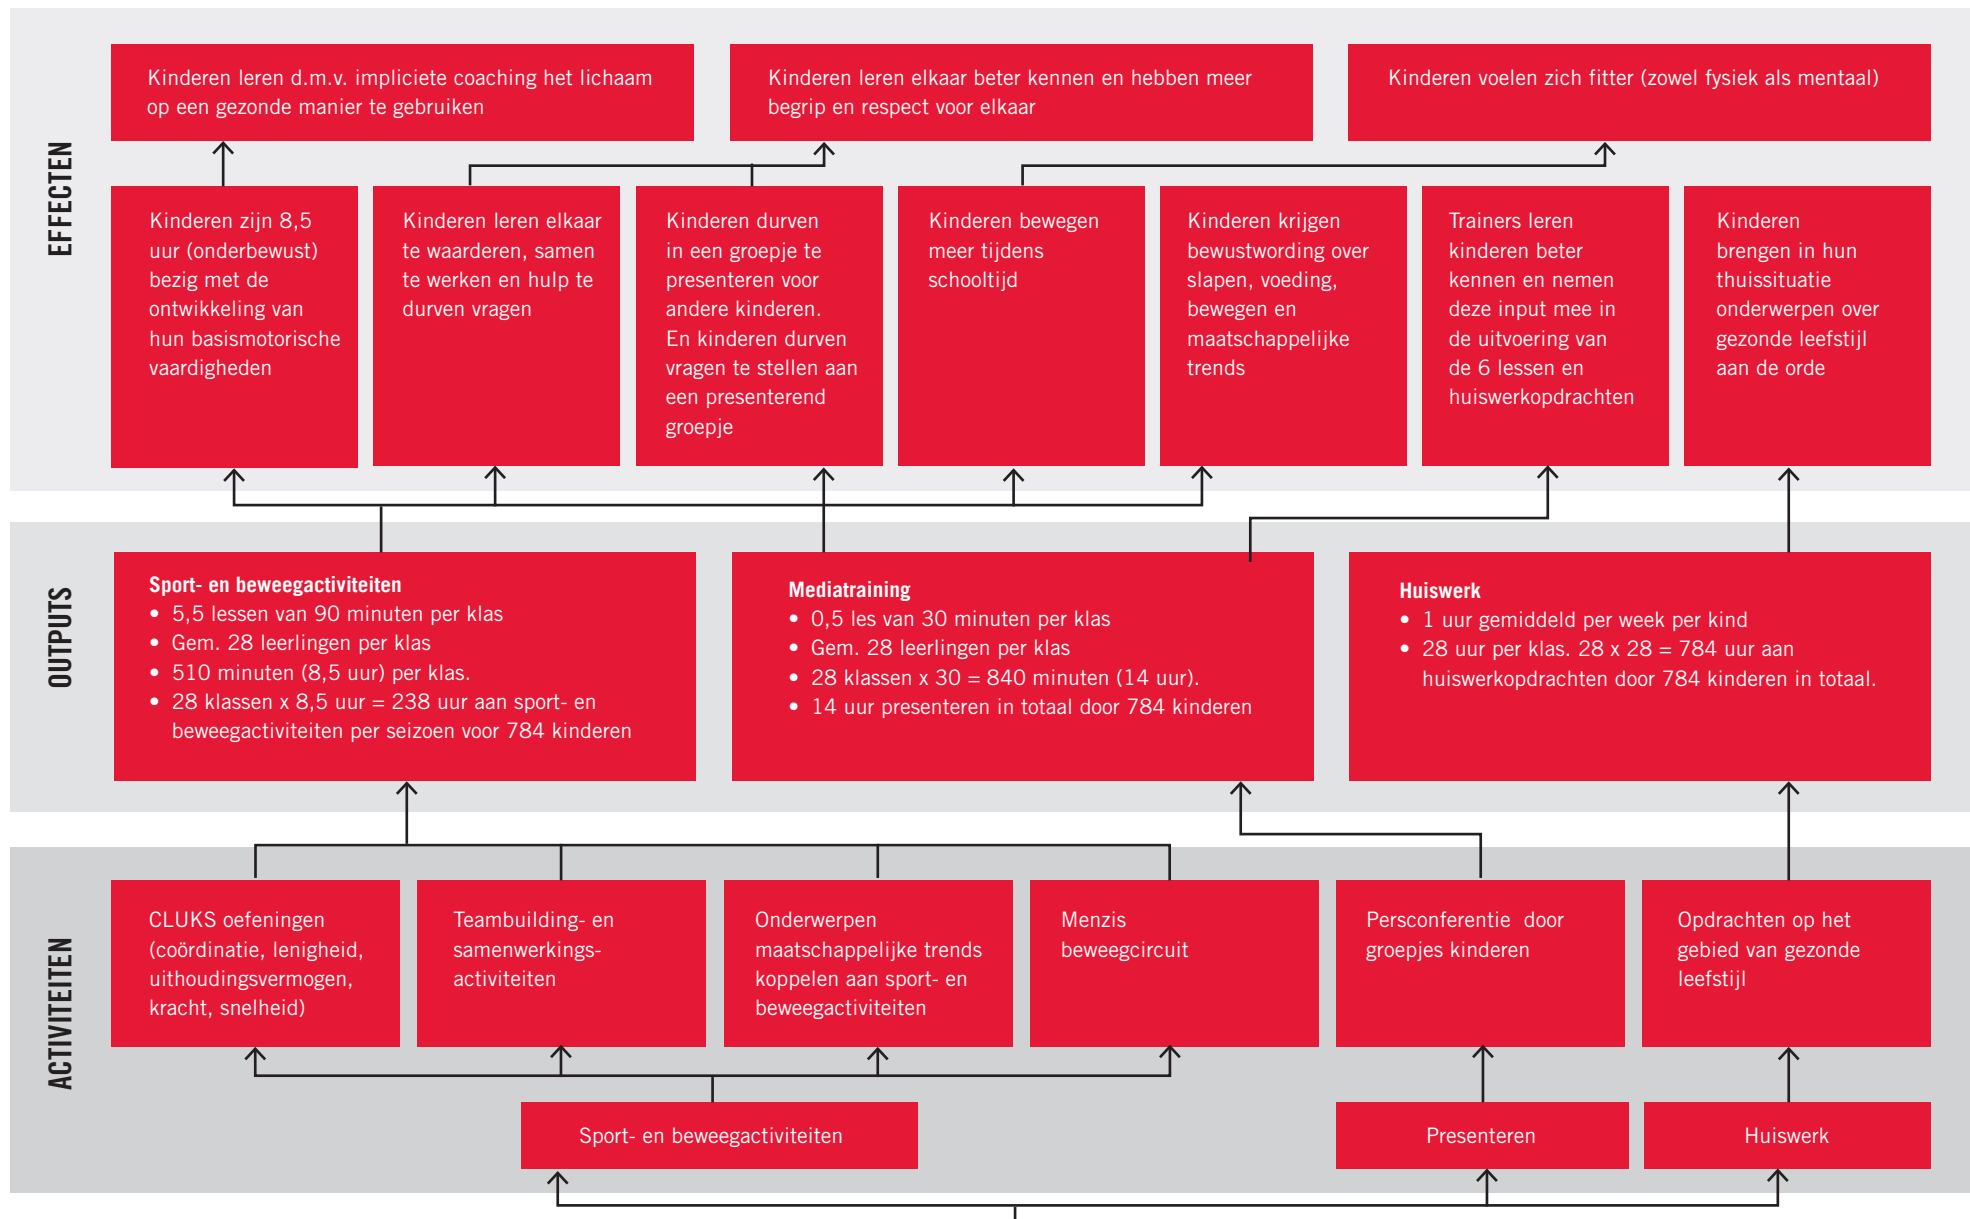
EFFECTEN

Kinderen leren d.m.v. impliciete coaching het lichaam op een gezonde manier te gebruiken

Kinderen leren elkaar beter kennen en hebben meer begrip en respect voor elkaar

Kinderen voelen zich fitter (zowel fysiek als mentaal)

Kinderen zijn 8,5 uur (onderbewust) bezig met de ontwikkeling van hun basismotorische vaardigheden

Kinderen leren elkaar te waarderen, samen te werken en hulp te durven vragen

Kinderen durven in een groepje te presenteren voor andere kinderen. En kinderen durven vragen te stellen aan een presenterend groepje

Kinderen bewegen meer tijdens schooltijd

Kinderen krijgen bewustwording over slapen, voeding, bewegen en maatschappelijke trends

Trainers leren kinderen beter kennen en nemen deze input mee in de uitvoering van de 6 lessen en huiswerkopdrachten

Kinderen brengen in hun thuissituatie onderwerpen over gezonde leefstijl aan de orde

OUTPUTS

Sport- en beweegactiviteiten
• 5,5 lessen van 90 minuten per klas
• Gem. 28 leerlingen per klas
• 510 minuten (8,5 uur) per klas.
• 28 klassen x 8,5 uur = 238 uur aan sport- en beweegactiviteiten per seizoen voor 784 kinderen

Mediatraining
• 0,5 les van 30 minuten per klas
• Gem. 28 leerlingen per klas
• 28 klassen x 30 = 840 minuten (14 uur).
• 14 uur presenteren in totaal door 784 kinderen

Huiswerk
• 1 uur gemiddeld per week per kind
• 28 uur per klas. 28 x 28 = 784 uur aan huiswerkopdrachten door 784 kinderen in totaal.

ACTIVITEITEN

CLUKS oefeningen (coördinatie, lenigheid, uithoudingsvermogen, kracht, snelheid)

Teambuilding- en samenwerkings-activiteiten

Onderwerpen maatschappelijke trends koppelen aan sport- en beweegactiviteiten

Menzis beweegcircuit

Persconferentie door groepjes kinderen

Opdrachten op het gebied van gezonde leefstijl

Sport- en beweegactiviteiten

Presenteren

Huiswerk